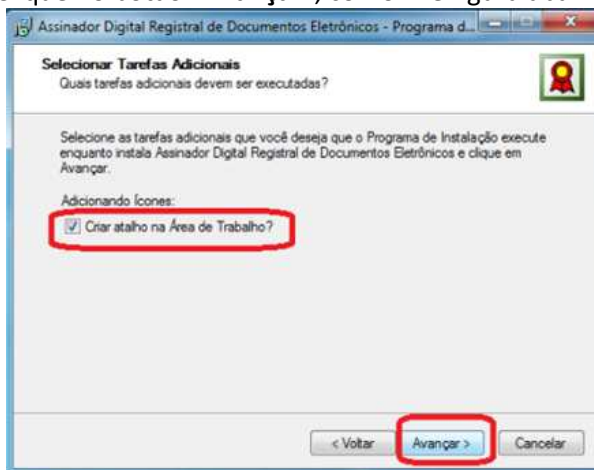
Assinador Digital Registral de Documentos Eletrônicos - Programa d...

Selecionar Tarefas Adicionais
Quais tarefas adicionais devem ser executadas?

Selecione as tarefas adicionais que você deseja que o Programa de Instalação execute enquanto instala Assinador Digital Registral de Documentos Eletrônicos e clique em Avançar.

Adicionando Ícones:

Criar atalho na Área de Trabalho?

< Voltar
Avançar >
Cancelar